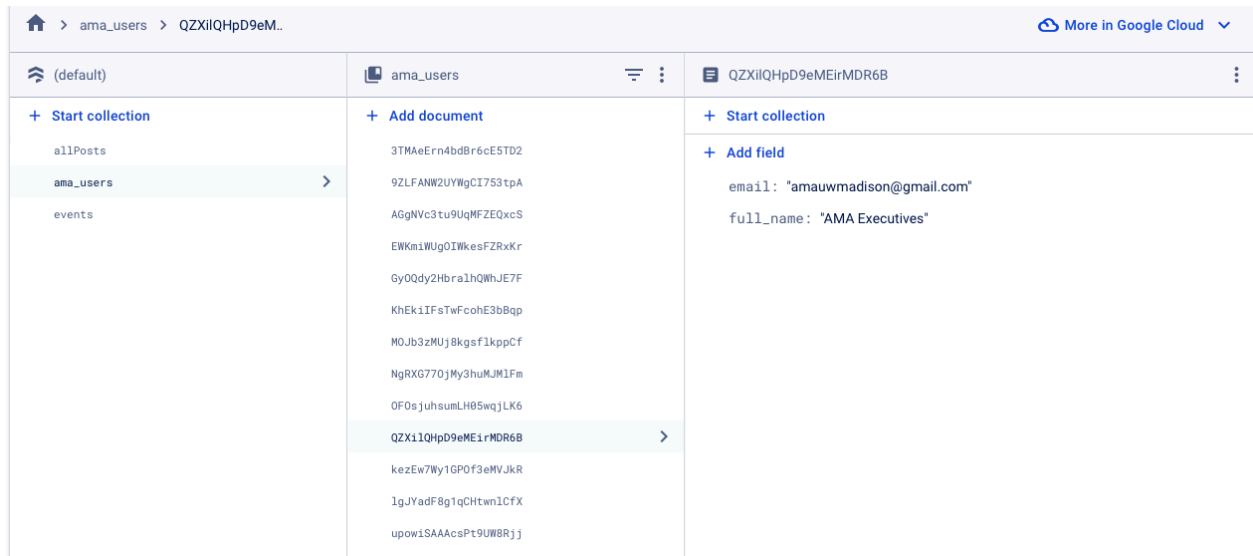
> ama_users > QZXilQHpD9eM..

More in Google Cloud

(default)

+ Start collection

allPosts

ama_users

events

ama_users

+ Add document

3TMAeErn4bdBr6cE5TD2

9ZLFANW2UYWgCI753tpA

AGgNVc3tu9UqMFZEQxcS

EWKmiWUgOIWkesFZRxKr

GyOQdy2HbralhQWhJE7F

KhEkiIFsTwFcohE3bBqp

MOJb3zMUj8kgsflkppCf

NgRXG77OjMy3huMJMlFm

OFOsjuhsumLH05wqjLK6

QZXilQHpD9eMEirMDR6B

kezEw7Wy1GPOf3eMVJkR

lgJYadF8g1qCHtwnlCfX

upowiSAAAcsPt9UW8Rjj

QZXilQHpD9eMEirMDR6B

+ Start collection

+ Add field

email: "amauwmadison@gmail.com"

full_name: "AMA Executives"